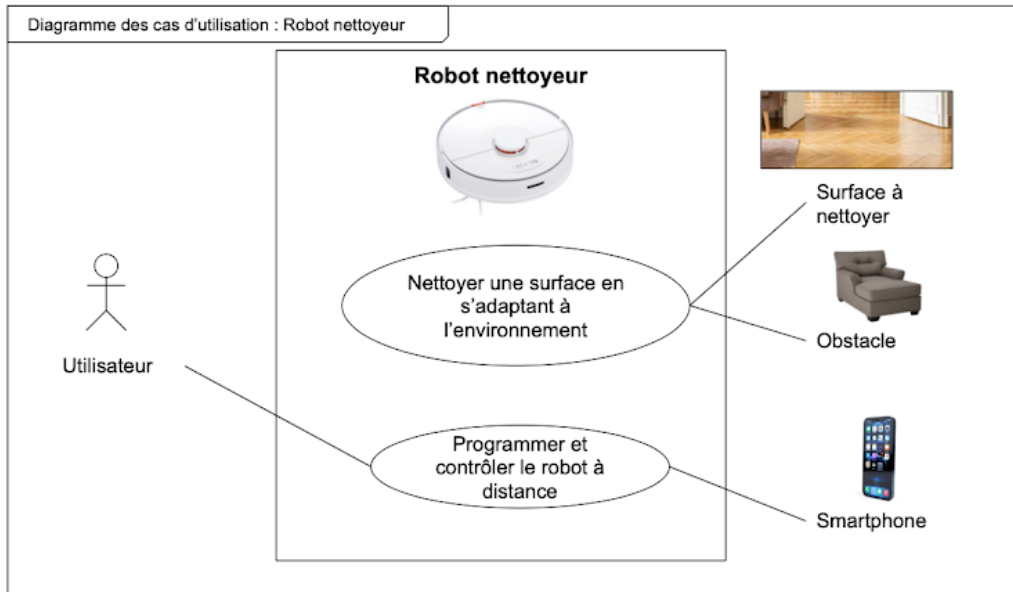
Diagramme des cas d'utilisation : Robot nettoyeur

Robot nettoyeur

Nettoyer une surface en s'adaptant à l'environnement

Programmer et contrôler le robot à distance

Utilisateur

Surface à nettoyer

Obstacle

Smartphone